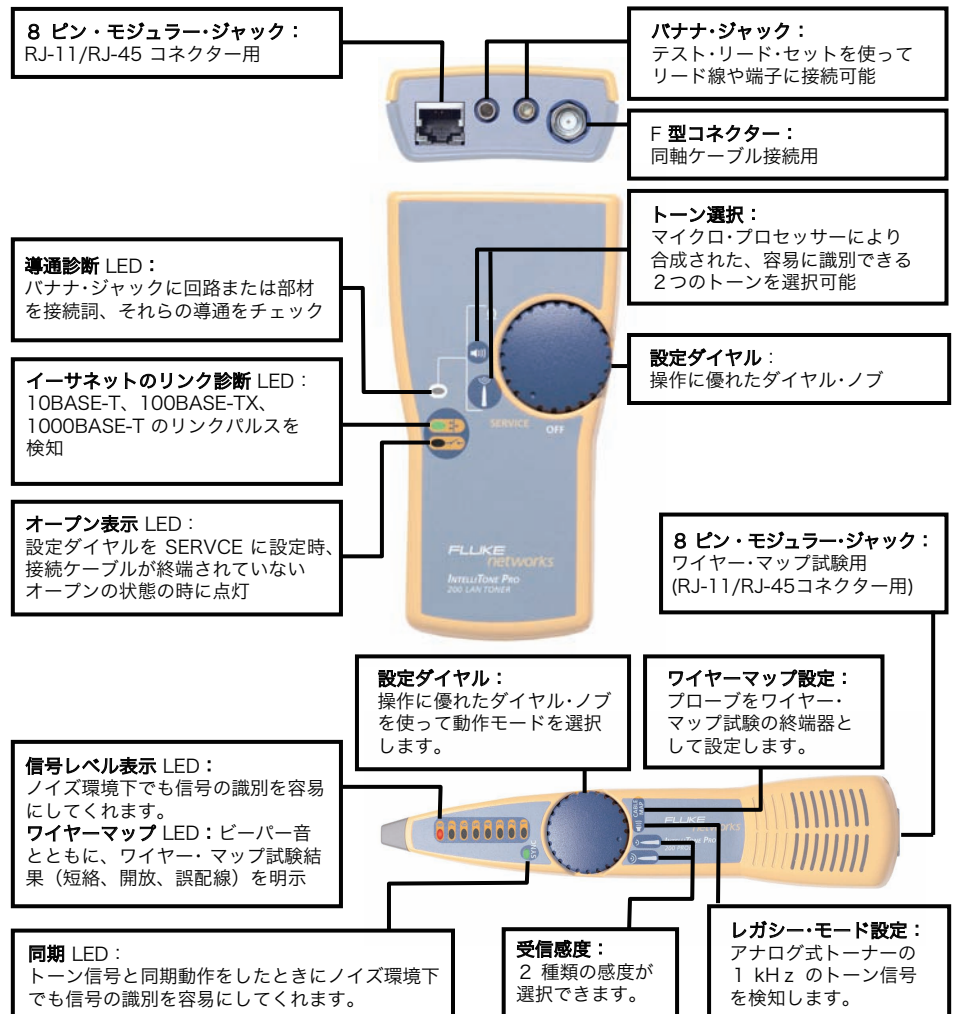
8 ピン・モジュラー・ジャック：
RJ-11/RJ-45 コネクター用

バナナ・ジャック：
テスト・リード・セットを使ってリード線や端子に接続可能

F 型コネクター：
同軸ケーブル接続用

トーン選択：
マイクロ・プロセッサーにより合成された、容易に識別できる２つのトーンを選択可能

導通診断 LED：
バナナ・ジャックに回路または部材を接続詞、それらの導通をチェック

設定ダイヤル：
操作に優れたダイヤル・ノブ

イーサネットのリンク診断 LED：
10BASE-T、100BASE-TX、1000BASE-T のリンクパルスを検知

SERVICE
OFF

オープン表示 LED：
設定ダイヤルを SERVCE に設定時、接続ケーブルが終端されていないオープンの状態の時に点灯

FLUKE networks
IntelliTone Pro
200 LAN TONER

8 ピン・モジュラー・ジャック：
ワイヤー・マップ試験用
(RJ-11/RJ-45コネクター用)

設定ダイヤル：
操作に優れたダイヤル・ノブを使って動作モードを選択します。

ワイヤーマップ設定：
プローブをワイヤー・マップ試験の終端器として設定します。

信号レベル表示 LED：
ノイズ環境下でも信号の識別を容易にしてくれます。
ワイヤーマップ LED：ビーパー音とともに、ワイヤー・マップ試験結果（短絡、開放、誤配線）を明示

同期 LED：
トーン信号と同期動作をしたときにノイズ環境下でも信号の識別を容易にしてくれます。

受信感度：
2 種類の感度が選択できます。

レガシー・モード設定：
アナログ式トーナーの 1 kHz のトーン信号を検知します。